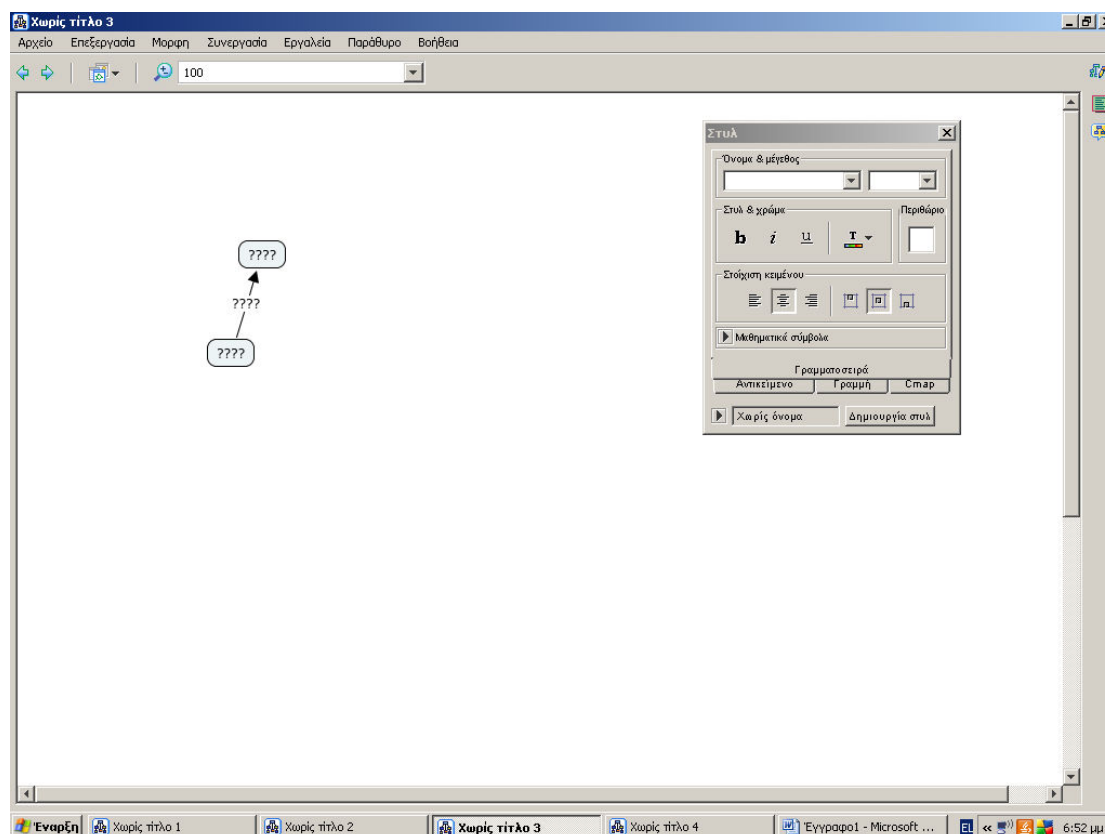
Χωρίς τίτλο 3

Αρχείο Επεξεργασία Μορφη Συνεργασία Εργαλεία Παράθυρο Βοήθεια

100

????

????

????

Στυλ

Όνομα & μέγεθος

Στυλ & χρώμα

Περιθώριο

b i u T

Στοίχιση κειμένου

Μαθηματικά σύμβολα

Γραμματοσειρά

Αντικείμενο Γραμμή Cmap

Χωρίς όνομα

Δημιουργία στυλ

Έναρξη Χωρίς τίτλο 1 Χωρίς τίτλο 2 Χωρίς τίτλο 3 Χωρίς τίτλο 4 Έγγραφο1 - Microsoft ... EL « 6:52 μμ